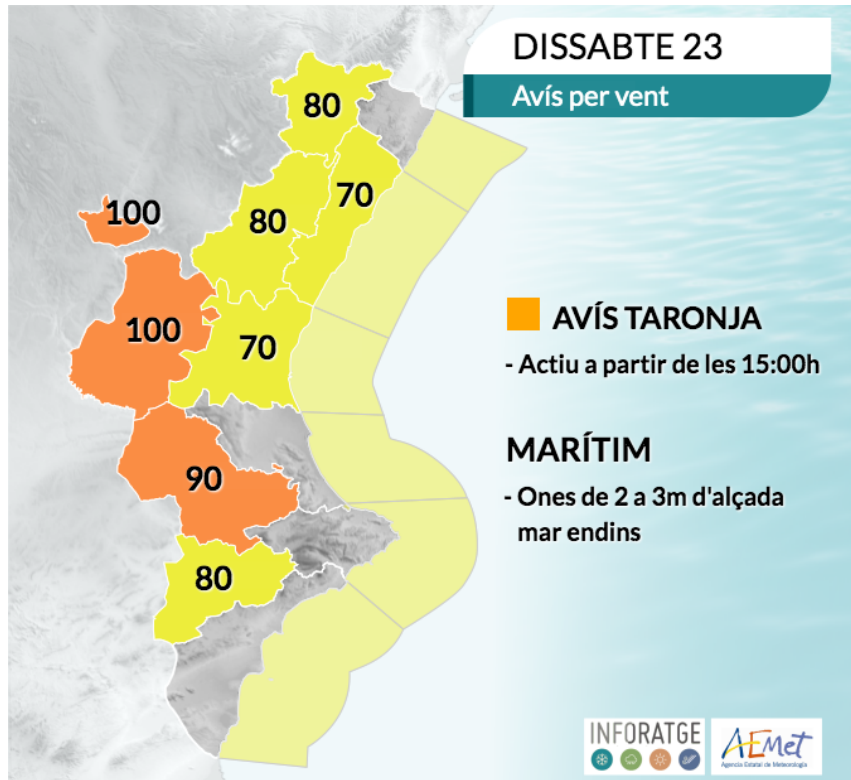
DISSABTE 23

Avís per vent

80

70

100

80

100

70

90

80

AVÍS TARONJA

- Actiu a partir de les 15:00h

MARÍTIM

- Ones de 2 a 3m d'alçada mar endins

INFORATGE

AEMet
Agencia Estatal de Meteorología